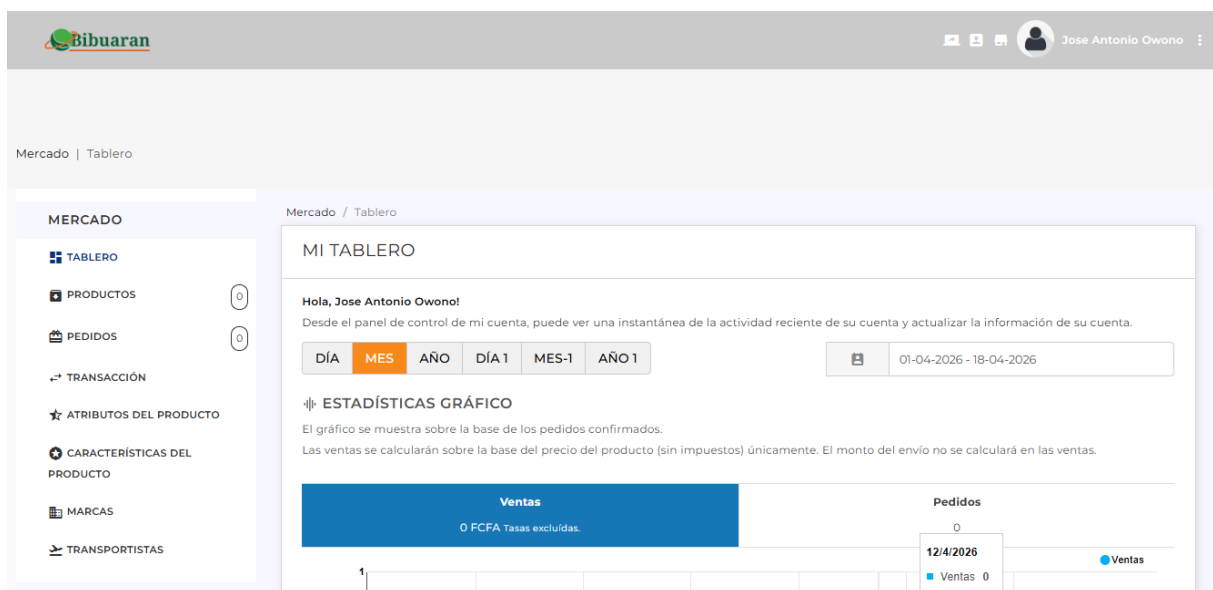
Bibuaran

Jose Antonio Owono

Mercado | Tablero

MERCADO

TABLERO

PRODUCTOS 0

PEDIDOS 0

TRANSACCIÓN

ATRIBUTOS DEL PRODUCTO

CARACTERÍSTICAS DEL PRODUCTO

MARCAS

TRANSPORTISTAS

Mercado / Tablero

MI TABLERO

Hola, Jose Antonio Owono!

Desde el panel de control de mi cuenta, puede ver una instantánea de la actividad reciente de su cuenta y actualizar la información de su cuenta.

DÍA MES AÑO DÍA 1 MES-1 AÑO 1

01-04-2026 - 18-04-2026

ESTADÍSTICAS GRÁFICO

El gráfico se muestra sobre la base de los pedidos confirmados.

Las ventas se calcularán sobre la base del precio del producto (sin impuestos) únicamente. El monto del envío no se calculará en las ventas.

| Ventas | Pedidos |
|---|---|
| 0 FCFA Tasas excluidas. | 0 |

12/4/2026

Ventas 0

Ventas

1